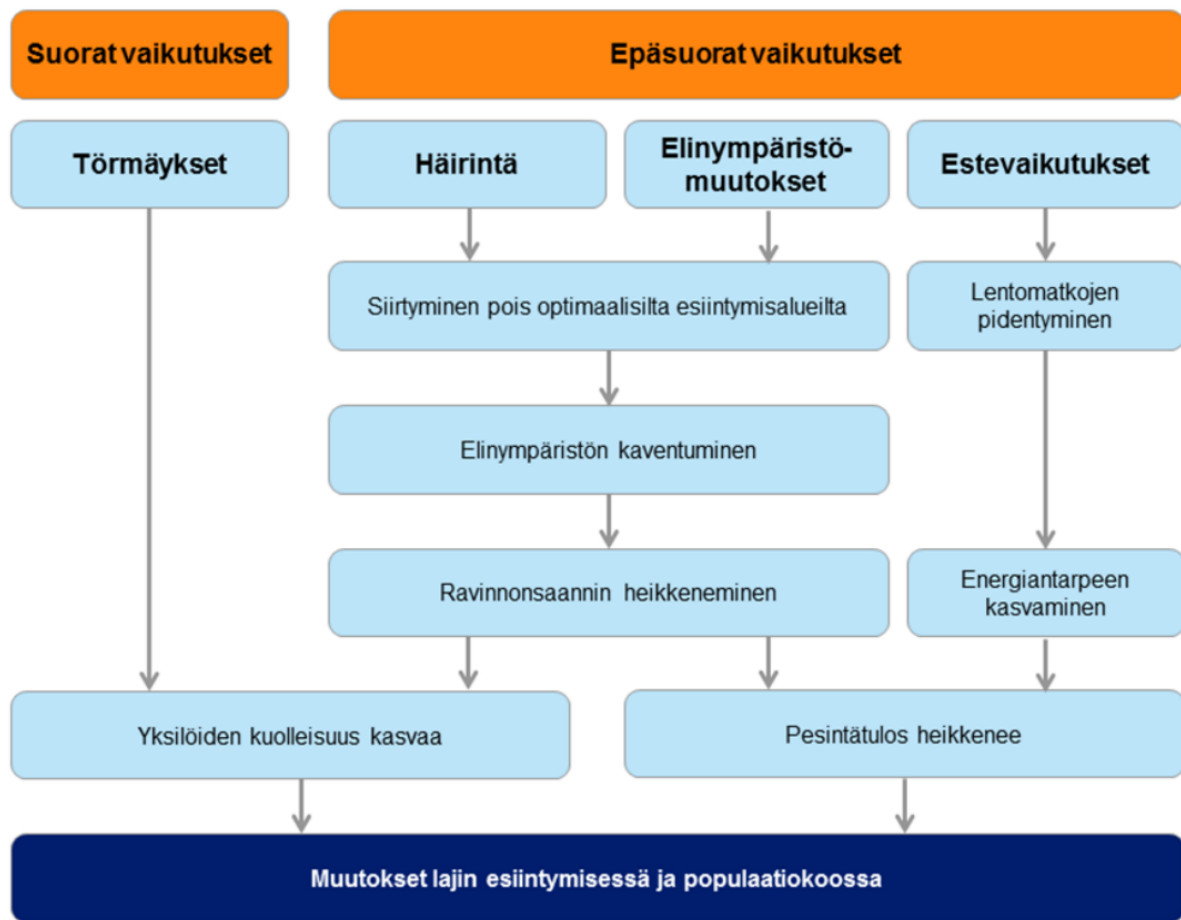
Suorat vaikutukset

Epäsuorat vaikutukset

Törmäykset

Häirintä

Elinympäristömuutokset

Estevaikutukset

Siirtyminen pois optimaalisilta esiintymisalueilta

Lentomatkojen pidentyminen

Elinympäristön kaventuminen

Ravinnonsaannin heikkeneminen

Energiantarpeen kasvaminen

Yksilöiden kuolleisuus kasvaa

Pesintätulos heikkenee

Muutokset lajin esiintymisessä ja populaatiokoossa